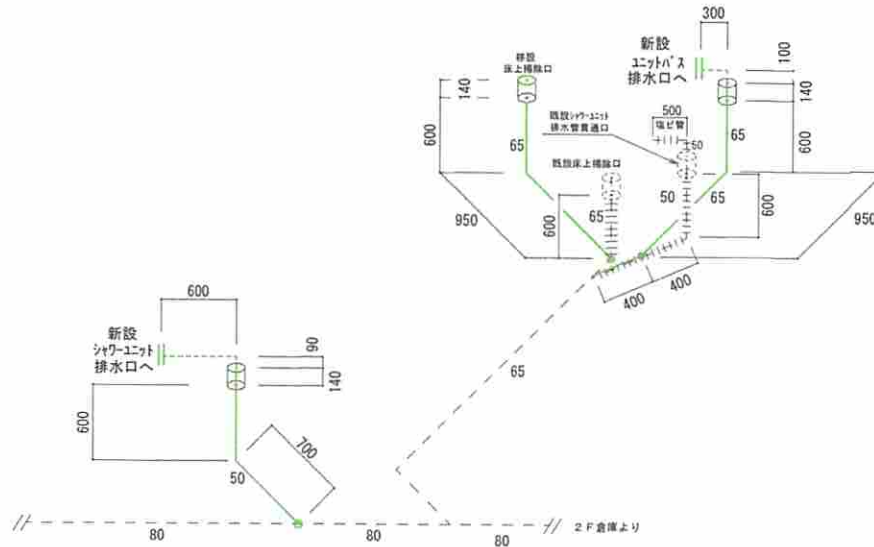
300
新設
ユニットバス
排水口へ
100
移設
床上掃除口
140
140
既設シャワーユニット
排水管貫通口
500
塩ビ管
50
600
65
65
600
既設床上掃除口
50
65
65
600
950
600
950
400
400
600
新設
シャワーユニット
排水口へ
90
140
65
600
700
50
80
80
80
2F倉庫より